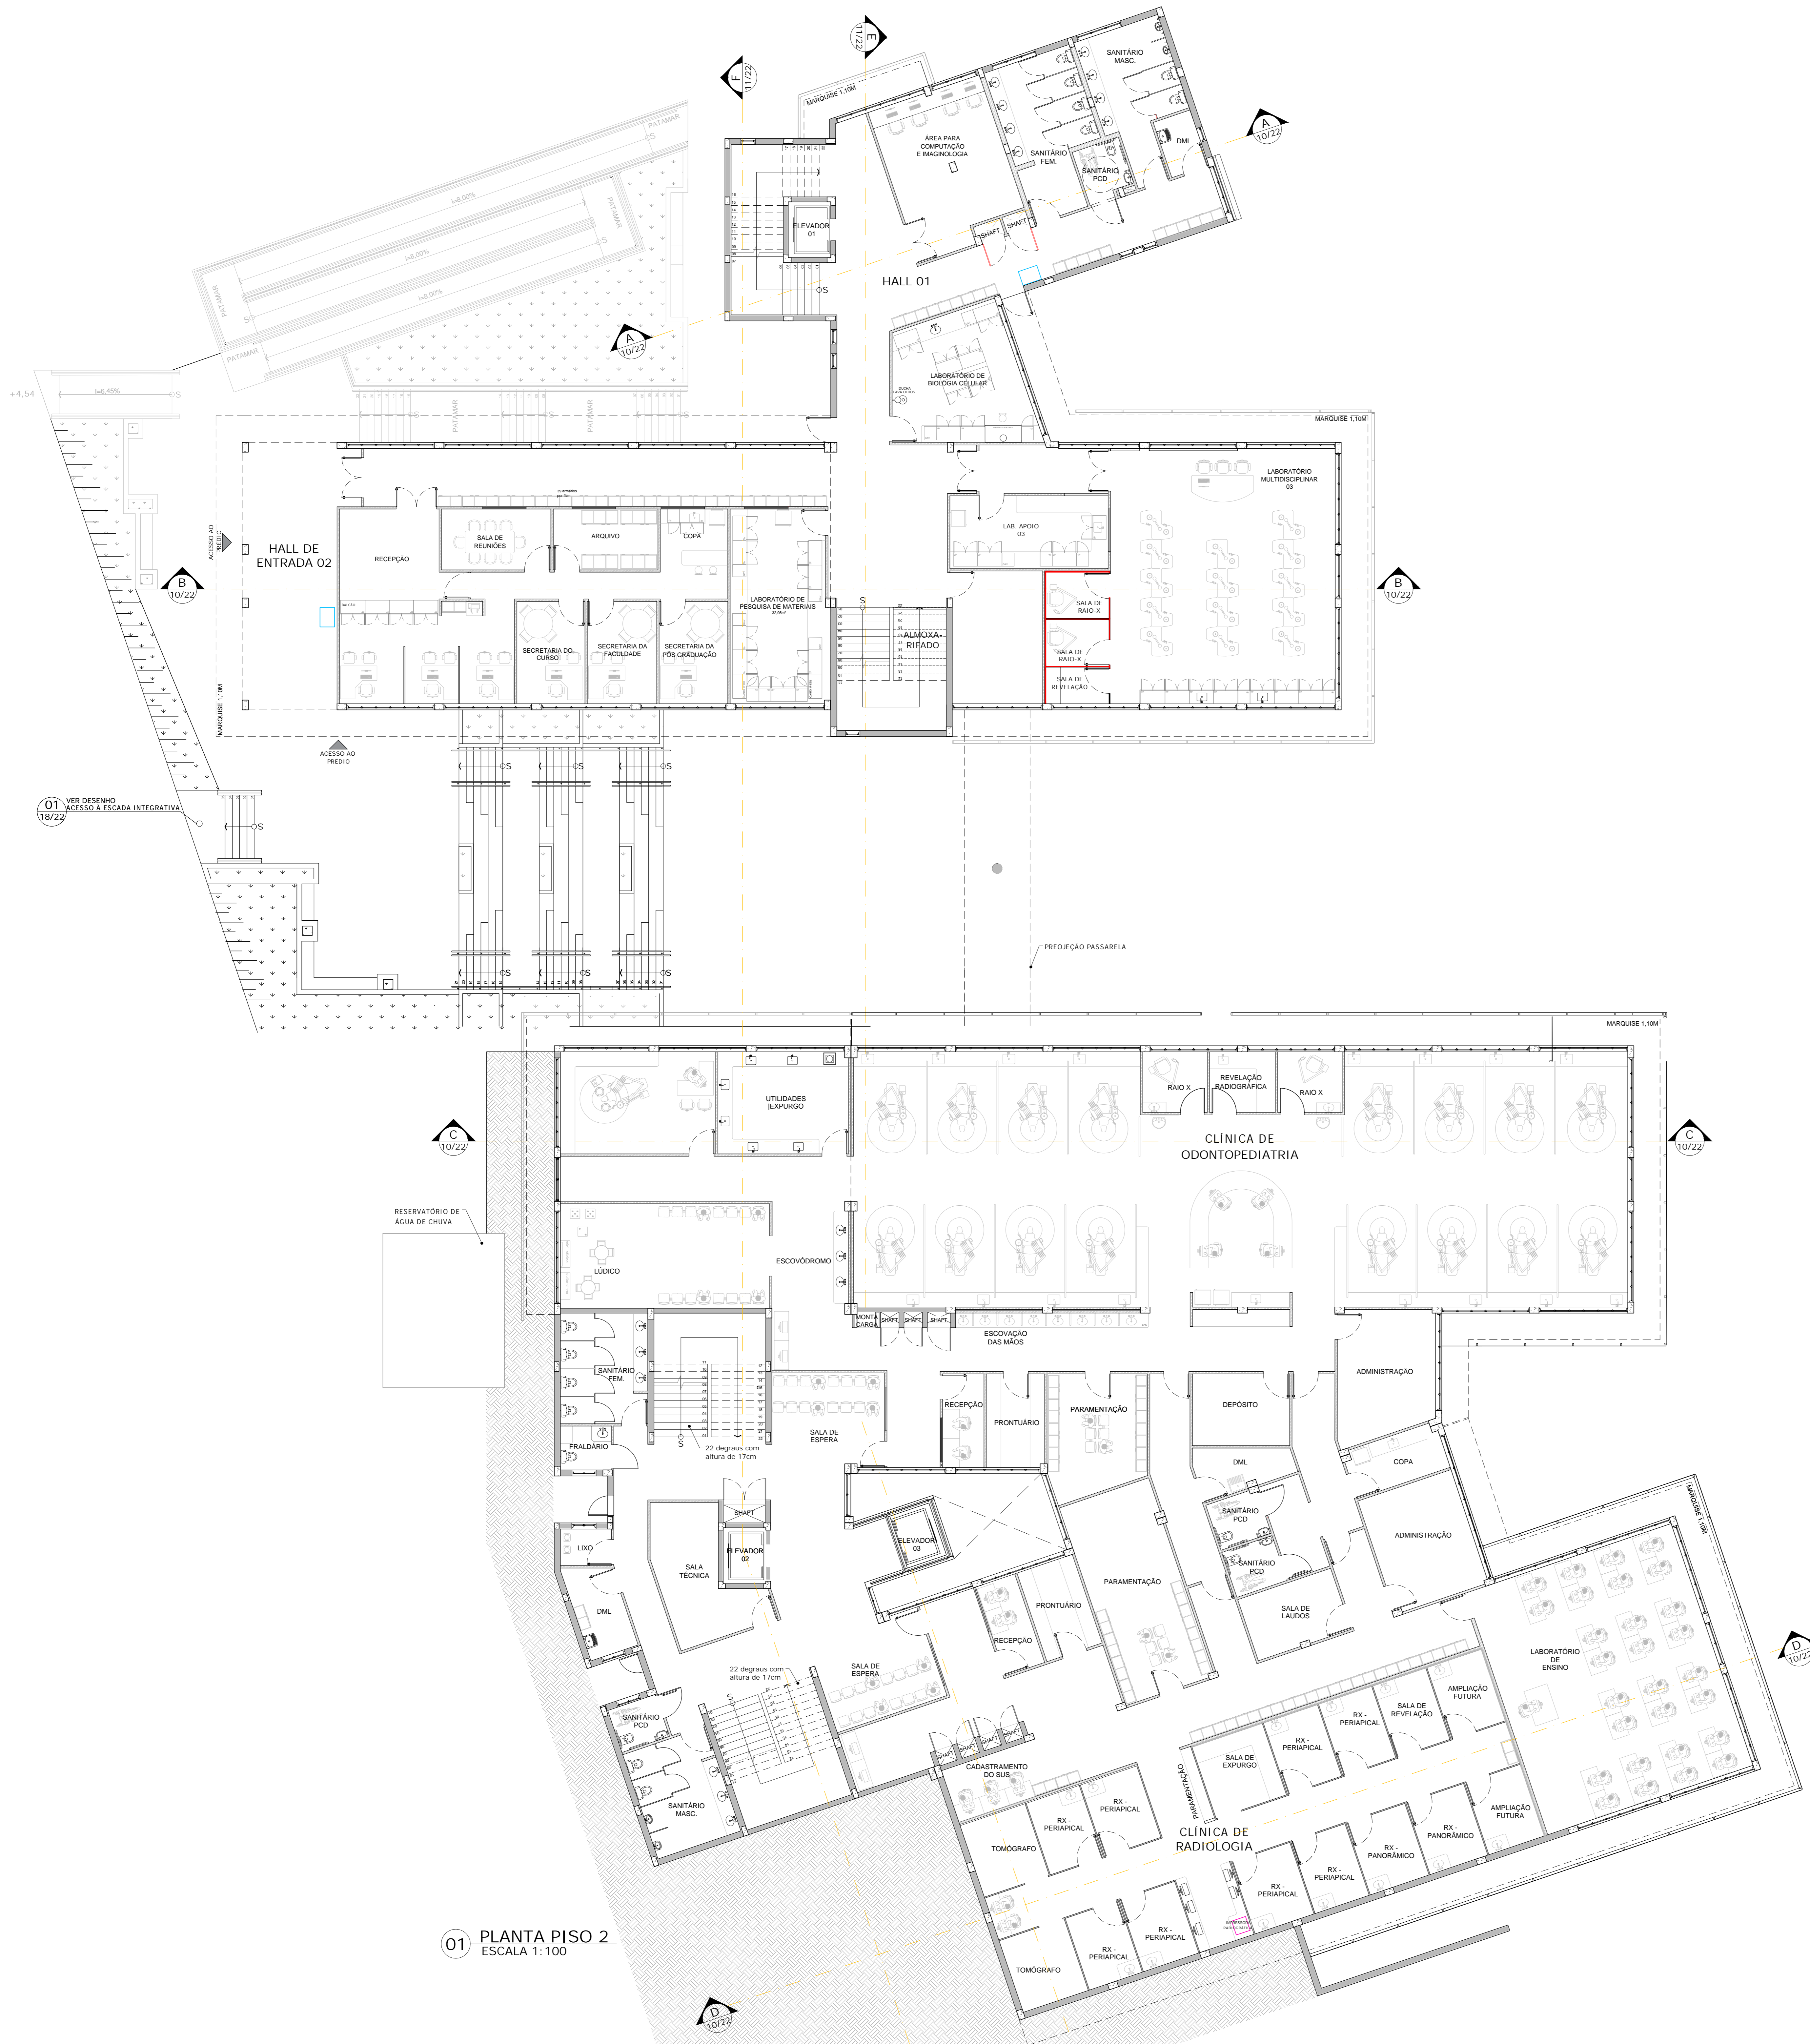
E
11/22

F
11/22

MARQUISE 1,10M

SANITÁRIO MASC.

ÁREA PARA COMPUTAÇÃO E IMAGINOLOGIA

SANITÁRIO FEM.

SANITÁRIO PCD

DML

A
10/22

SHAFT

SHAFT

ELEVADOR 01

HALL 01

PATAMAR

i=8,00%

i=8,00%

i=8,00%

PATAMAR

PATAMAR

PATAMAR

A
10/22

+4,54

i=8,45%

LABORATÓRIO DE BIOLOGIA CELULAR

PATAMAR

PATAMAR

MARQUISE 1,10M

ACESSO AO PRÉDIO

HALL DE ENTRADA 02

RECEPÇÃO

SALA DE REUNIÕES

ARQUIVO

COPA

LABORATÓRIO MULTIDISCIPLINAR 03

LAB. APOIO 03

B
10/22

LABORATÓRIO DE PESQUISA DE MATERIAIS

SECRETARIA DO CURSO

SECRETARIA DA FACULDADE

SECRETARIA DA PÓS GRADUAÇÃO

ALMOXARIFADO

SALA DE RAIO-X

SALA DE RAIO-X

SALA DE REVELAÇÃO

B
10/22

MARQUISE 1,10M

ACESSO AO PRÉDIO

01
18/22
VER DESENHO ACESSO À ESCADA INTEGRATIVA

PROJEÇÃO PASSARELA

MARQUISE 1,10M

UTILIDADES |EXPURGO

RAIO X

REVELAÇÃO RADIOGRÁFICA

RAIO X

C
10/22

CLÍNICA DE ODONTOPEDIATRIA

C
10/22

RESERVATÓRIO DE ÁGUA DE CHUVA

LÚDICO

ESCOVÓDROMO

MONTA CARGA

SHAFT

SHAFT

SHAFT

ESCOVAÇÃO DAS MÃOS

SANITÁRIO FEM.

FRALDÁRIO

22 degraus com altura de 17cm

SALA DE ESPERA

RECEPÇÃO

PRONTUÁRIO

PARAMENTAÇÃO

DEPÓSITO

ADMINISTRAÇÃO

DML

COPA

SHAFT

ELEVADOR 02

ELEVADOR 03

SANITÁRIO PCD

SANITÁRIO PCD

ADMINISTRAÇÃO

LIXO

SALA TÉCNICA

PARAMENTAÇÃO

MARQUISE 1,10M

DML

PRONTUÁRIO

RECEPÇÃO

SALA DE LAUDOS

LABORATÓRIO DE ENSINO

D
10/22

22 degraus com altura de 17cm

SALA DE ESPERA

SANITÁRIO PCD

AMPLIAÇÃO FUTURA

SALA DE REVELAÇÃO

RX - PERIAPICAL

RX - PERIAPICAL

SALA DE EXPURGO

SHAFT

SHAFT

SHAFT

SHAFT

CADASTRAMENTO DO SUS

PARAMENTAÇÃO

SANITÁRIO MASC.

RX - PERIAPICAL

RX - PERIAPICAL

TOMÓGRAFO

CLÍNICA DE RADIOLOGIA

RX - PANORÂMICO

AMPLIAÇÃO FUTURA

RX - PANORÂMICO

RX - PERIAPICAL

RX - PERIAPICAL

01 PLANTA PISO 2
ESCALA 1:100

RX - PERIAPICAL

RX - PERIAPICAL

TOMÓGRAFO

D
10/22